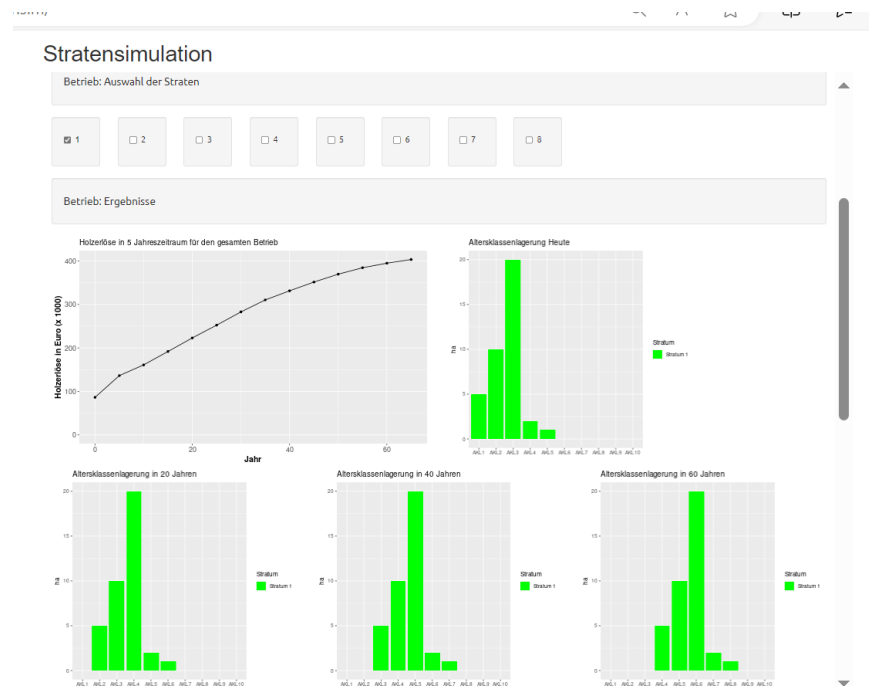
Stratensimulation

Betrieb: Auswahl der Straten

☑ 1
☐ 2
☐ 3
☐ 4
☐ 5
☐ 6
☐ 7
☐ 8

Betrieb: Ergebnisse

Holzerlöse in 5 Jahreszeitraum für den gesamten Betrieb

Holzerlöse in Euro (x 1000)

400
300
200
100
0

0
20
40
60
Jahr

Altersklassenlagerung Heute

ha

20
15
10
5
0

AKL1 AKL2 AKL3 AKL4 AKL5 AKL6 AKL7 AKL8 AKL9 AKL10

Stratum
Stratum 1

Altersklassenlagerung in 20 Jahren

ha

20
15
10
5
0

AKL1 AKL2 AKL3 AKL4 AKL5 AKL6 AKL7 AKL8 AKL9 AKL10

Stratum
Stratum 1

Altersklassenlagerung in 40 Jahren

ha

20
15
10
5
0

AKL1 AKL2 AKL3 AKL4 AKL5 AKL6 AKL7 AKL8 AKL9 AKL10

Stratum
Stratum 1

Altersklassenlagerung in 60 Jahren

ha

20
15
10
5
0

AKL1 AKL2 AKL3 AKL4 AKL5 AKL6 AKL7 AKL8 AKL9 AKL10

Stratum
Stratum 1